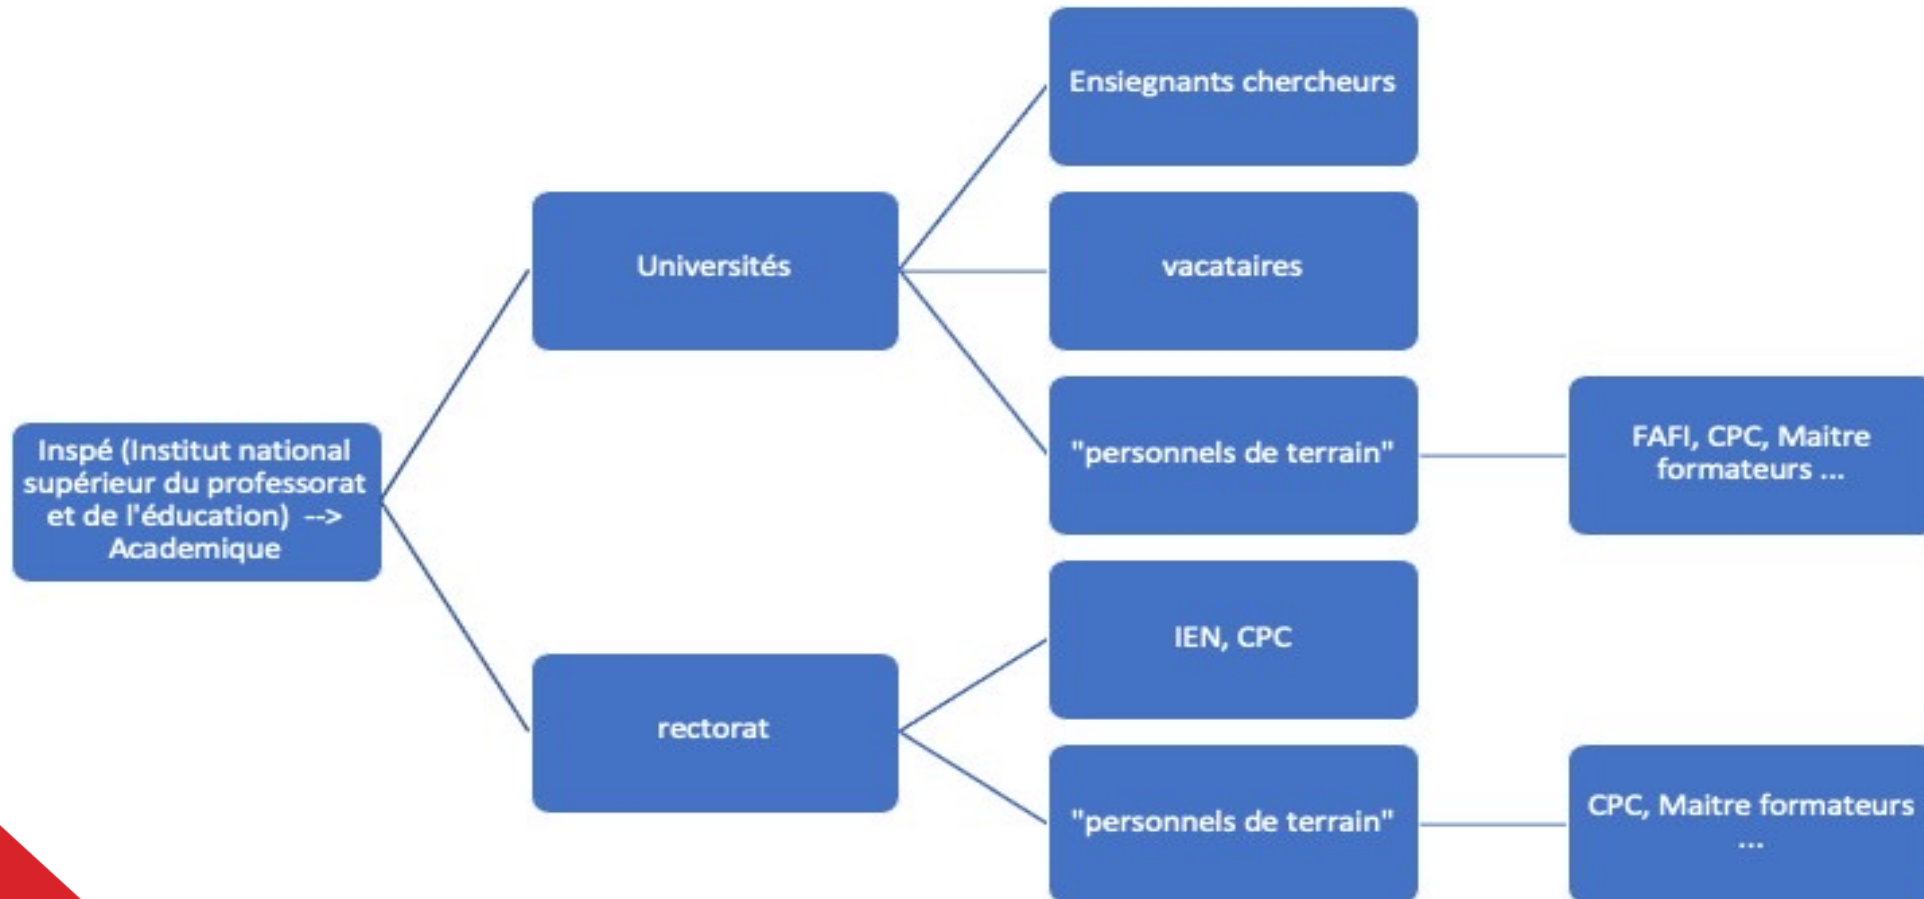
Inspé (Institut national supérieur du professorat et de l'éducation) --> Academique

Universités

Ensiegnants chercheurs

vacataires

"personnels de terrain"

FAFI, CPC, Maitre formateurs ...

rectorat

IEN, CPC

"personnels de terrain"

CPC, Maitre formateurs ...